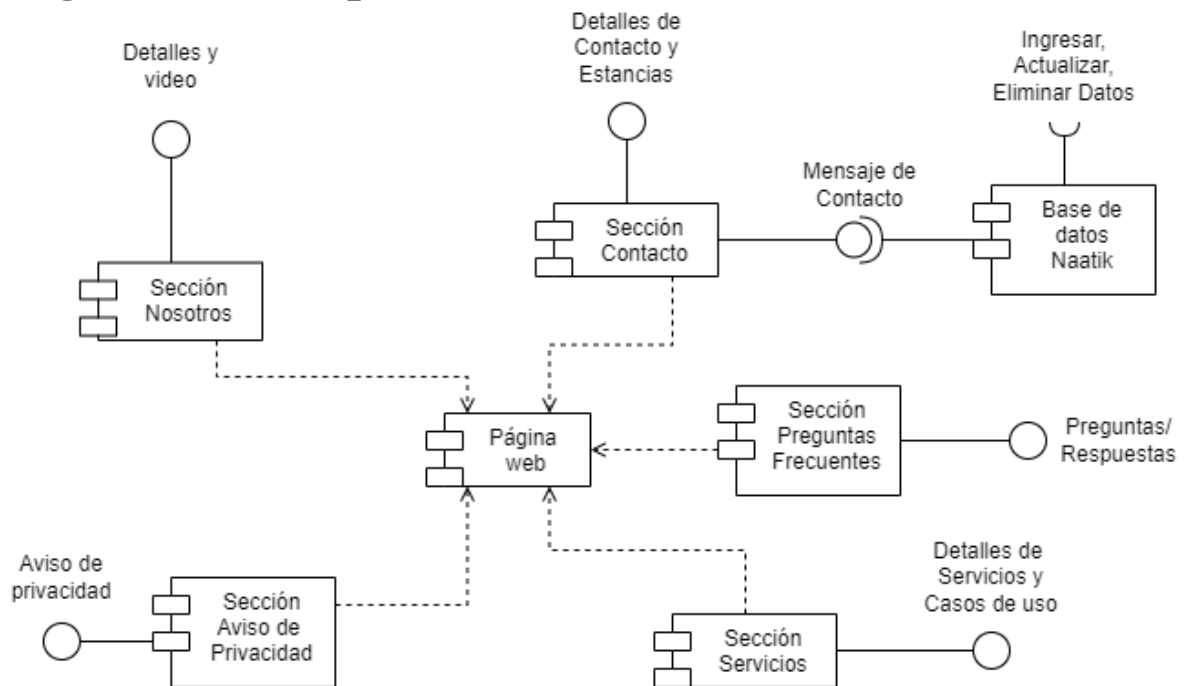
Detalles y video

Detalles de Contacto y Estancias

Ingresar, Actualizar, Eliminar Datos

Mensaje de Contacto

Sección Contacto

Base de datos Naatik

Sección Nosotros

Página web

Sección Preguntas Frecuentes

Preguntas/ Respuestas

Aviso de privacidad

Sección Aviso de Privacidad

Detalles de Servicios y Casos de uso

Sección Servicios